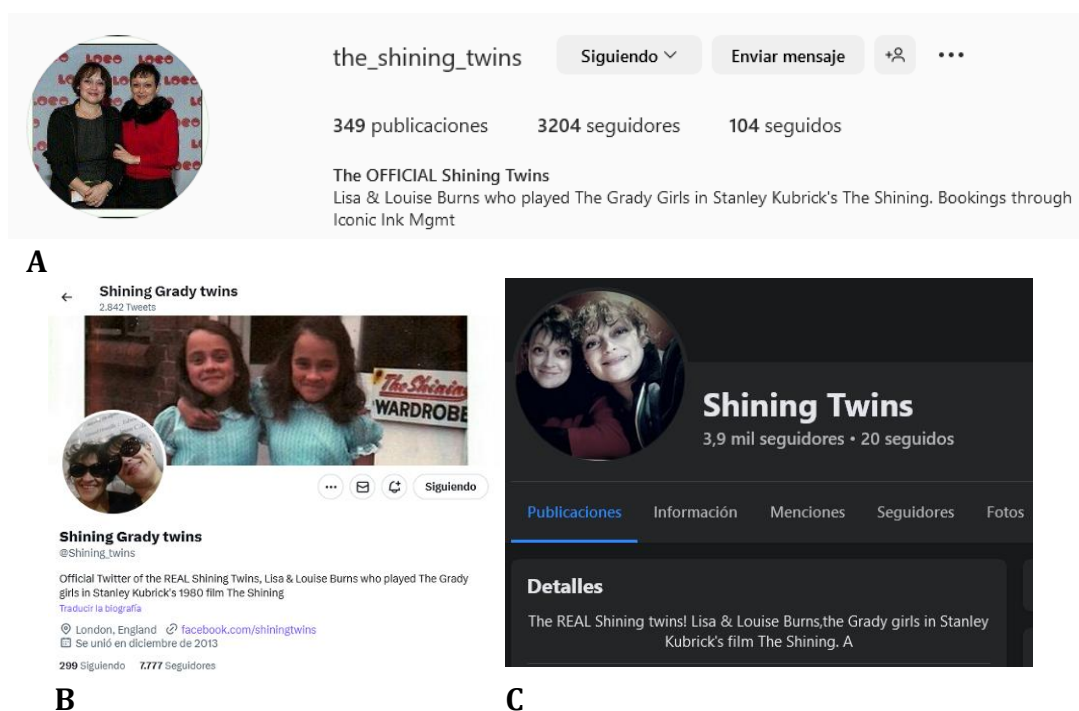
the_shining_twins Siguiendo Enviar mensaje

349 publicaciones 3204 seguidores 104 seguidos

The OFFICIAL Shining Twins
Lisa & Louise Burns who played The Grady Girls in Stanley Kubrick's The Shining. Bookings through Iconic Ink Mgmt

A

Shining Grady twins
2.842 Tweets

The Shining WARDROBE

Siguiendo

Shining Grady twins
@Shining_twins

Official Twitter of the REAL Shining Twins, Lisa & Louise Burns who played The Grady girls in Stanley Kubrick's 1980 film The Shining
Traducir la biografía

London, England facebook.com/shiningtwins
Se unió en diciembre de 2013

299 Siguiendo 7.777 Seguidores

B

Shining Twins
3,9 mil seguidores • 20 seguidos

Publicaciones Información Menciones Seguidores Fotos

Detalles
The REAL Shining twins! Lisa & Louise Burns,the Grady girls in Stanley Kubrick's film The Shining. A

C